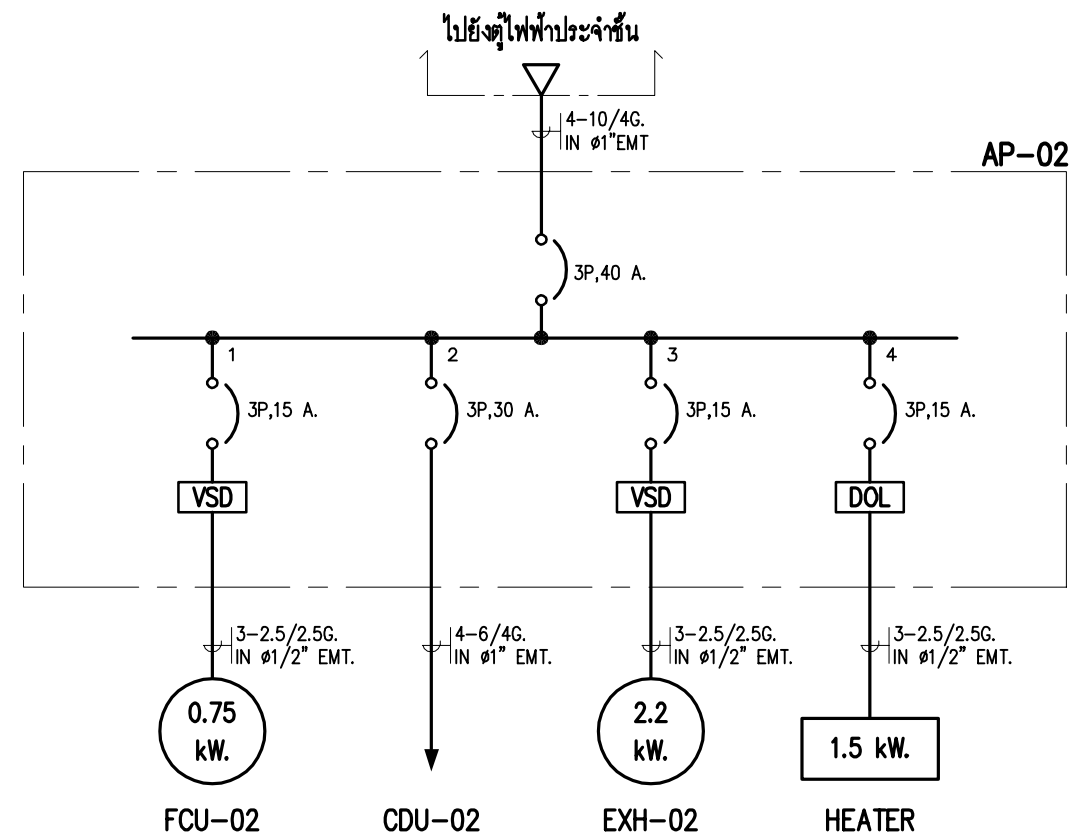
ไปยังตู้ไฟฟ้าประจำชั้น

4-10/4G.
IN ø1"EMT

AP-02

3P,40 A.

1
3P,15 A.
VSD
3-2.5/2.5G.
IN ø1/2" EMT.
0.75
kW.
FCU-02

2
3P,30 A.
4-6/4G.
IN ø1" EMT.
CDU-02

3
3P,15 A.
VSD
3-2.5/2.5G.
IN ø1/2" EMT.
2.2
kW.
EXH-02

4
3P,15 A.
DOL
3-2.5/2.5G.
IN ø1/2" EMT.
1.5 kW.
HEATER